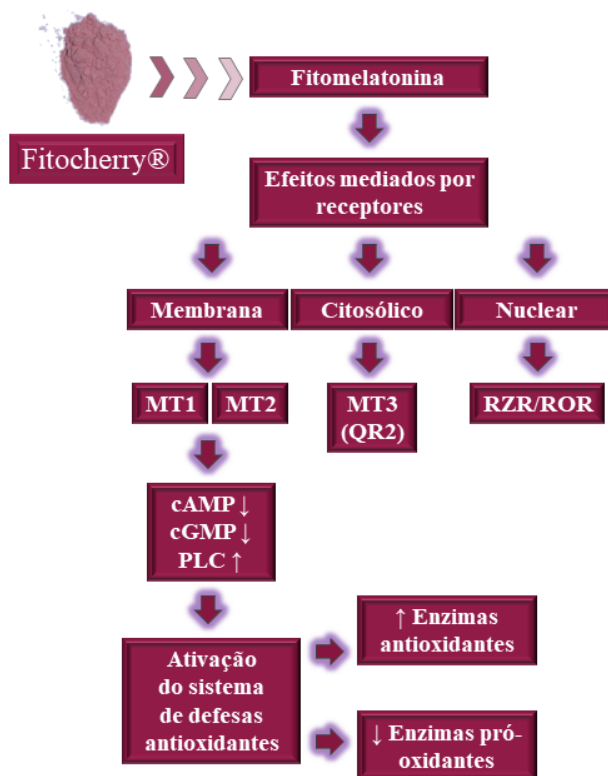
Fitocherry®

Fitomelatonina

Efeitos mediados por receptores

Membrana

Citosólico

Nuclear

MT1

MT2

MT3 (QR2)

RZR/ROR

cAMP ↓
cGMP ↓
PLC ↑

Ativação do sistema de defesas antioxidantes

↑ Enzimas antioxidantes

↓ Enzimas pró-oxidantes